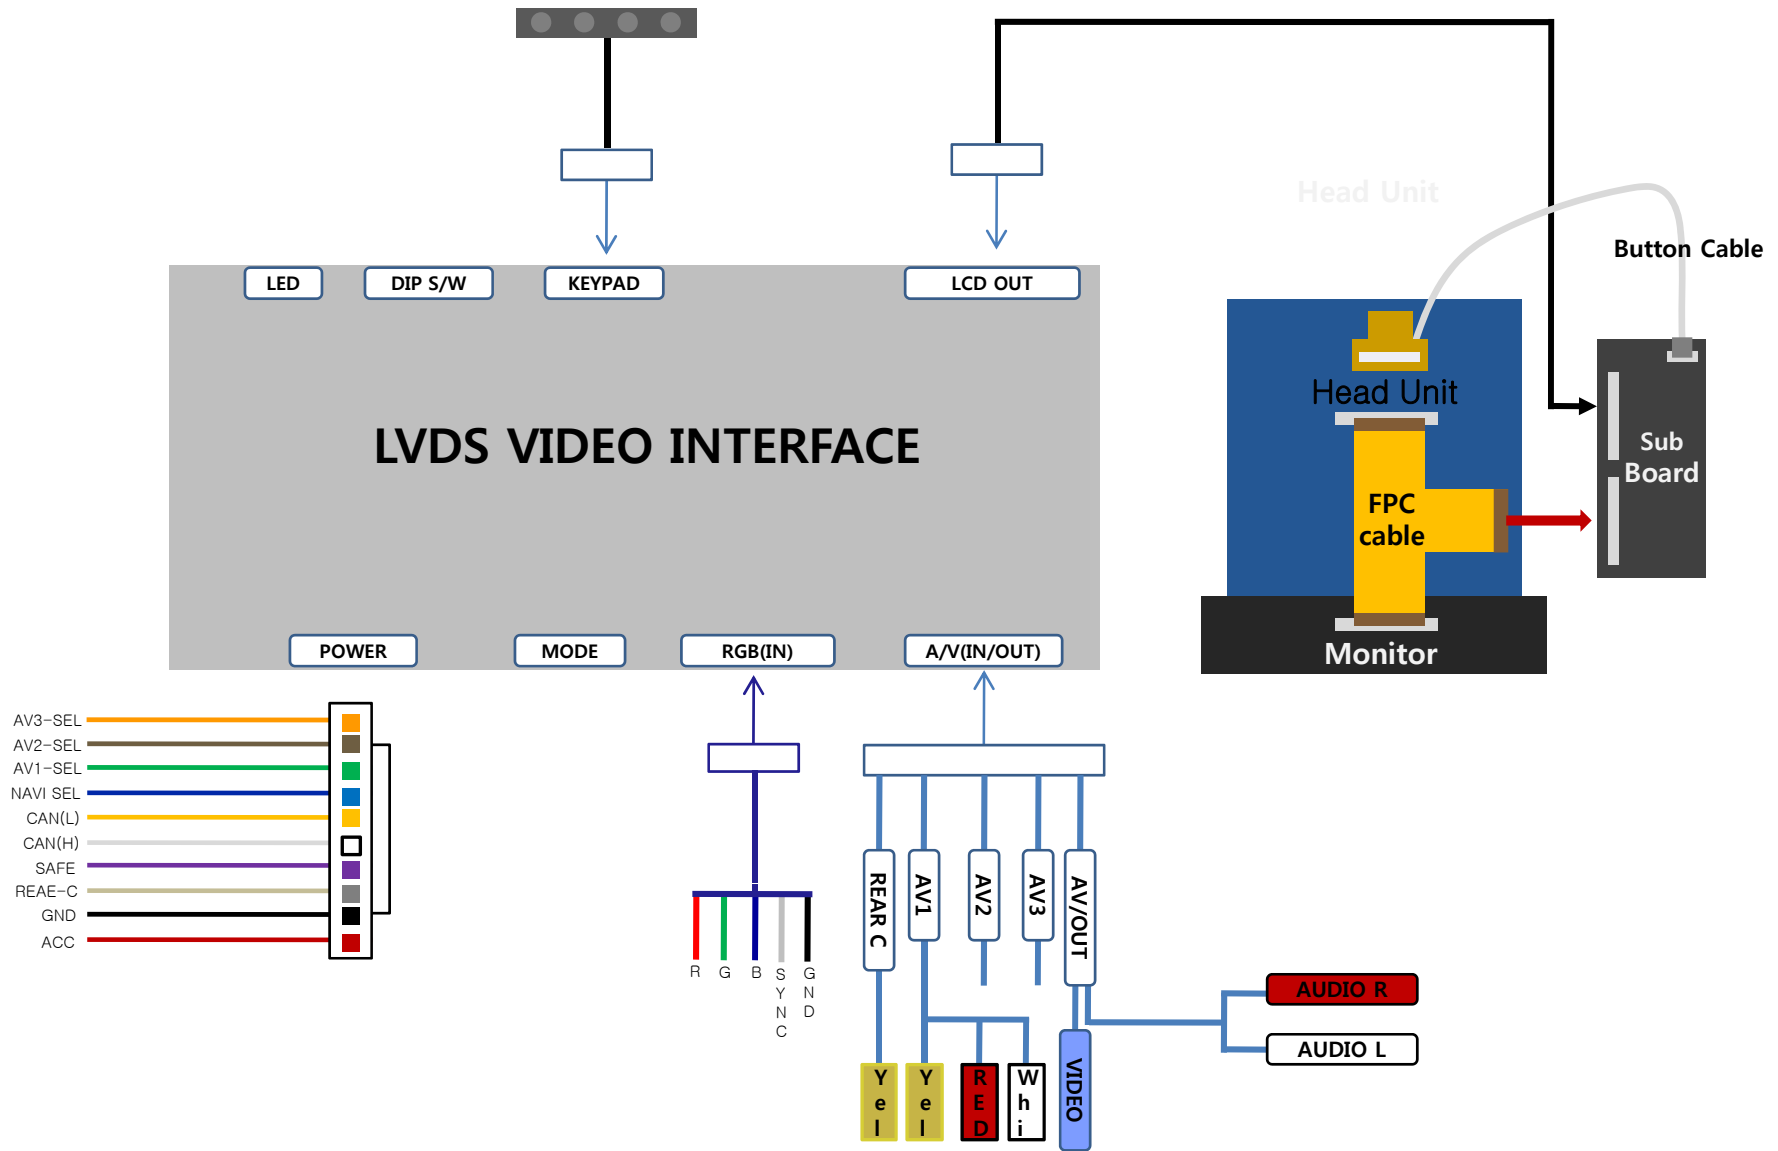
Head Unit

Button Cable

LED
DIP S/W
KEYPAD
LCD OUT

LVDS VIDEO INTERFACE

POWER
MODE
RGB(IN)
A/V(IN/OUT)

Head Unit
FPC cable
Monitor
Sub Board

AV3-SEL
AV2-SEL
AV1-SEL
NAVI SEL
CAN(L)
CAN(H)
SAFE
REAE-C
GND
ACC

R
G
B
SYNC
GND

REAR C
AV1
AV2
AV3
AV/OUT

AUDIO R
AUDIO L

Yel
Yel
RED
Whi
VIDEO